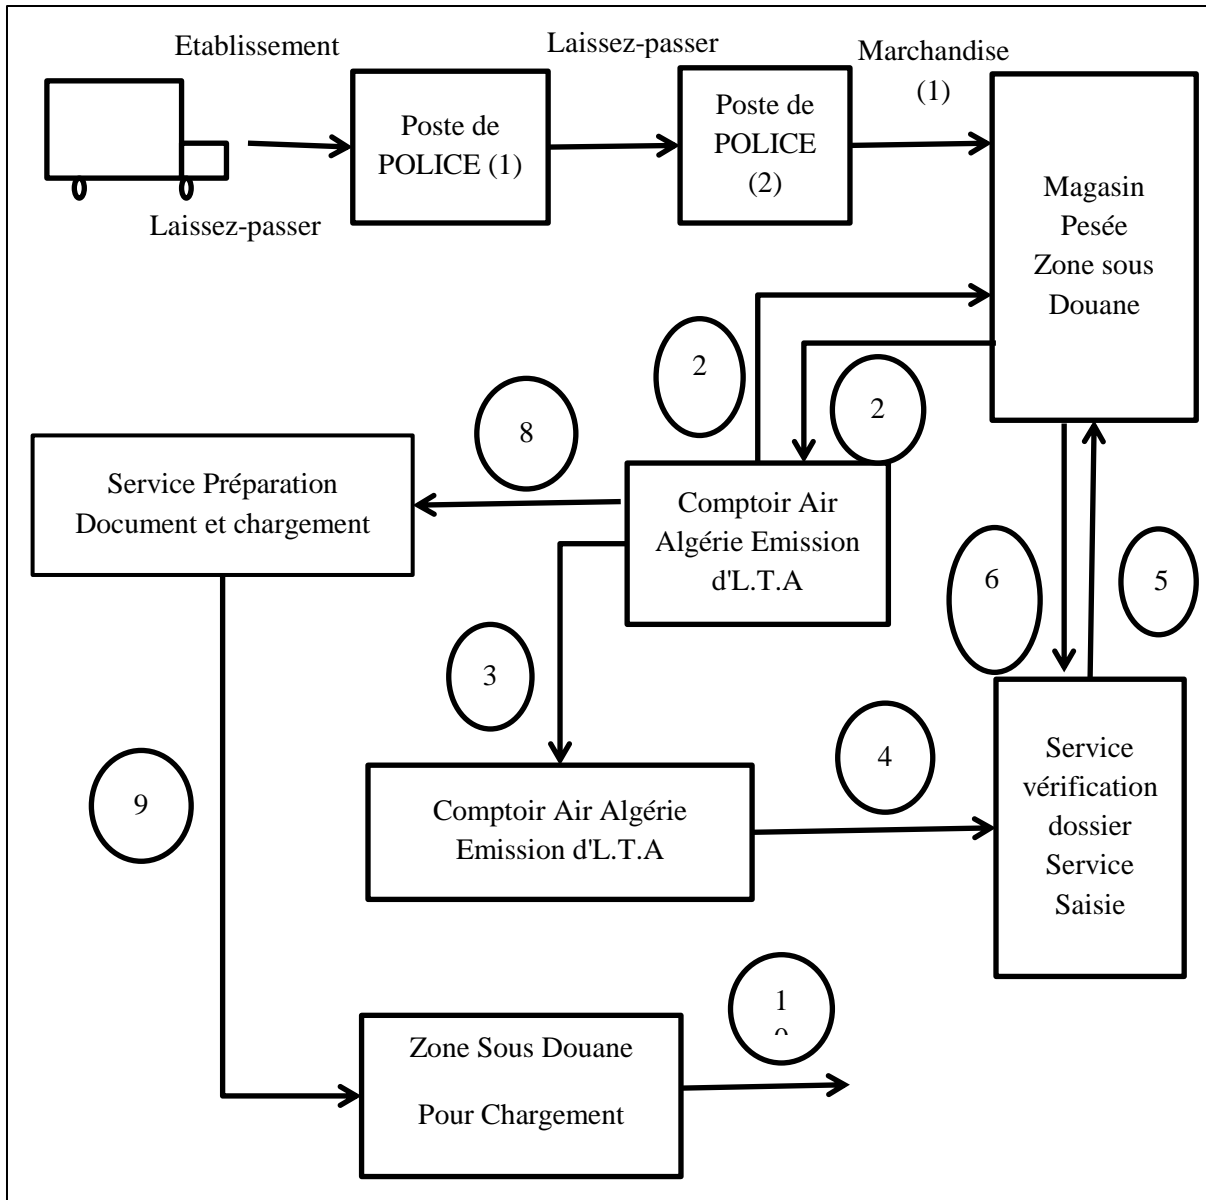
Etablissement

Laissez-passer

Poste de POLICE (1)

Laissez-passer

Poste de POLICE (2)

Marchandise (1)

Magasin Pesée Zone sous Douane

2

2

8

Service Préparation Document et chargement

Comptoir Air Algérie Emission d'L.T.A

6

5

3

9

4

Comptoir Air Algérie Emission d'L.T.A

Service vérification dossier Service Saisie

1 0

Zone Sous Douane Pour Chargement